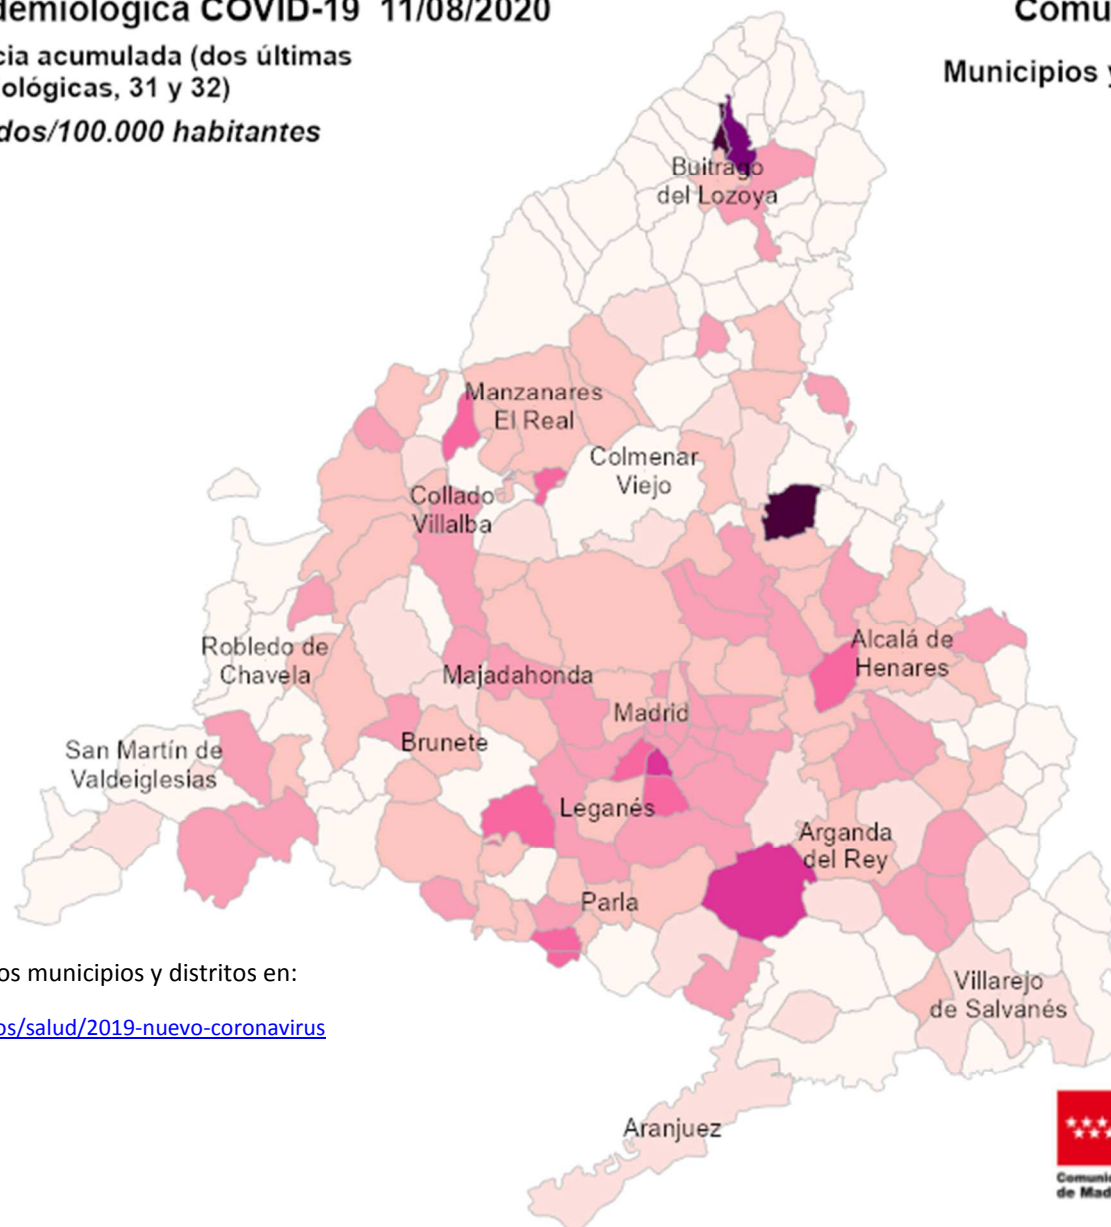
demiológica COVID-19 11/08/2020

Comu

cia acumulada (dos últimas ológicas, 31 y 32)

dos/100.000 habitantes

Municipios y

Buitrago del Lozoya

Manzanares El Real

Colmenar Viejo

Collado Villalba

Robledo de Chavela

Majadahonda

Alcalá de Henares

Madrid

San Martín de Valdeiglesias

Brunete

Leganés

Arganda del Rey

Parla

Villarejo de Salvanés

Aranjuez

os municipios y distritos en:

os/salud/2019-nuevo-coronavirus

Comunid de Mad